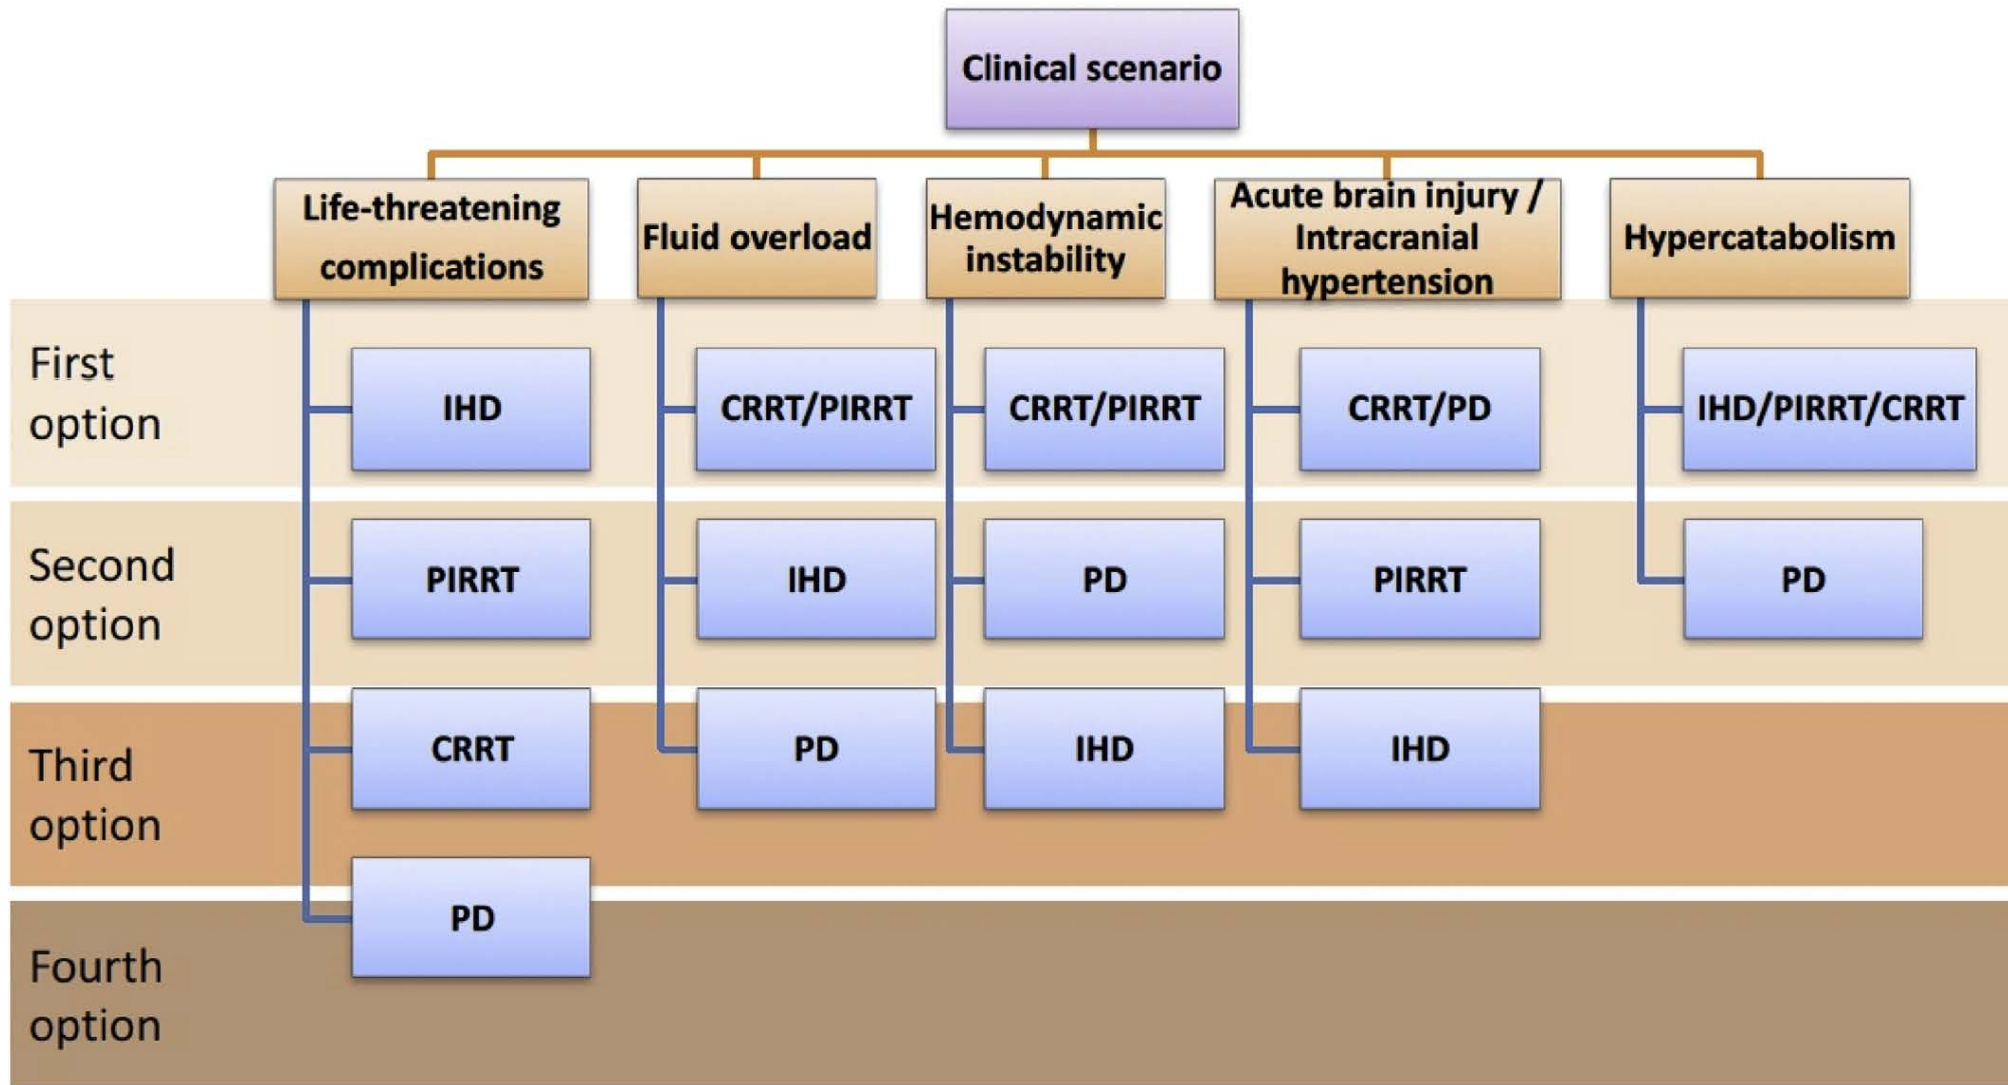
Clinical scenario

Life-threatening complications

Fluid overload

Hemodynamic instability

Acute brain injury / Intracranial hypertension

Hypercatabolism

First option

IHD

CRRT/PIRRT

CRRT/PIRRT

CRRT/PD

IHD/PIRRT/CRRT

Second option

PIRRT

IHD

PD

PIRRT

PD

Third option

CRRT

PD

IHD

IHD

Fourth option

PD